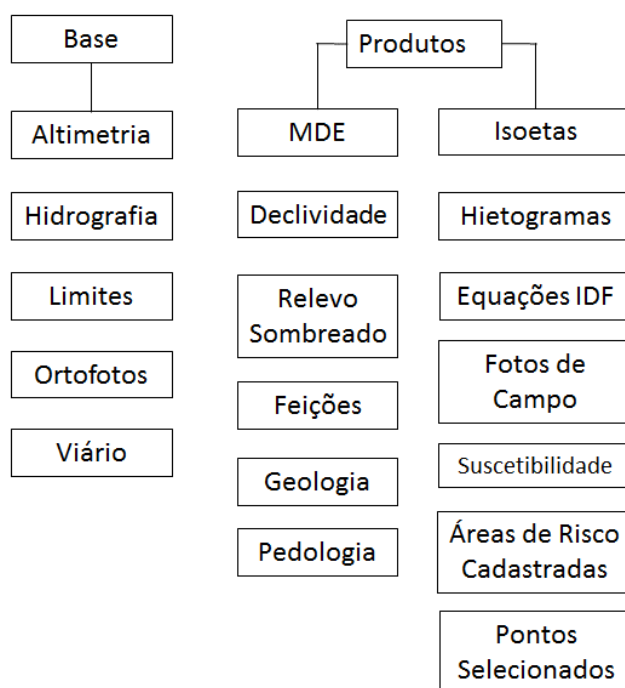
Base

Altimetria

Hidrografia

Limites

Ortofotos

Viário

Produtos

MDE

Declividade

Relevo Sombreado

Feições

Geologia

Pedologia

Isoetas

Hietogramas

Equações IDF

Fotos de Campo

Suscetibilidade

Áreas de Risco Cadastradas

Pontos Selecionados